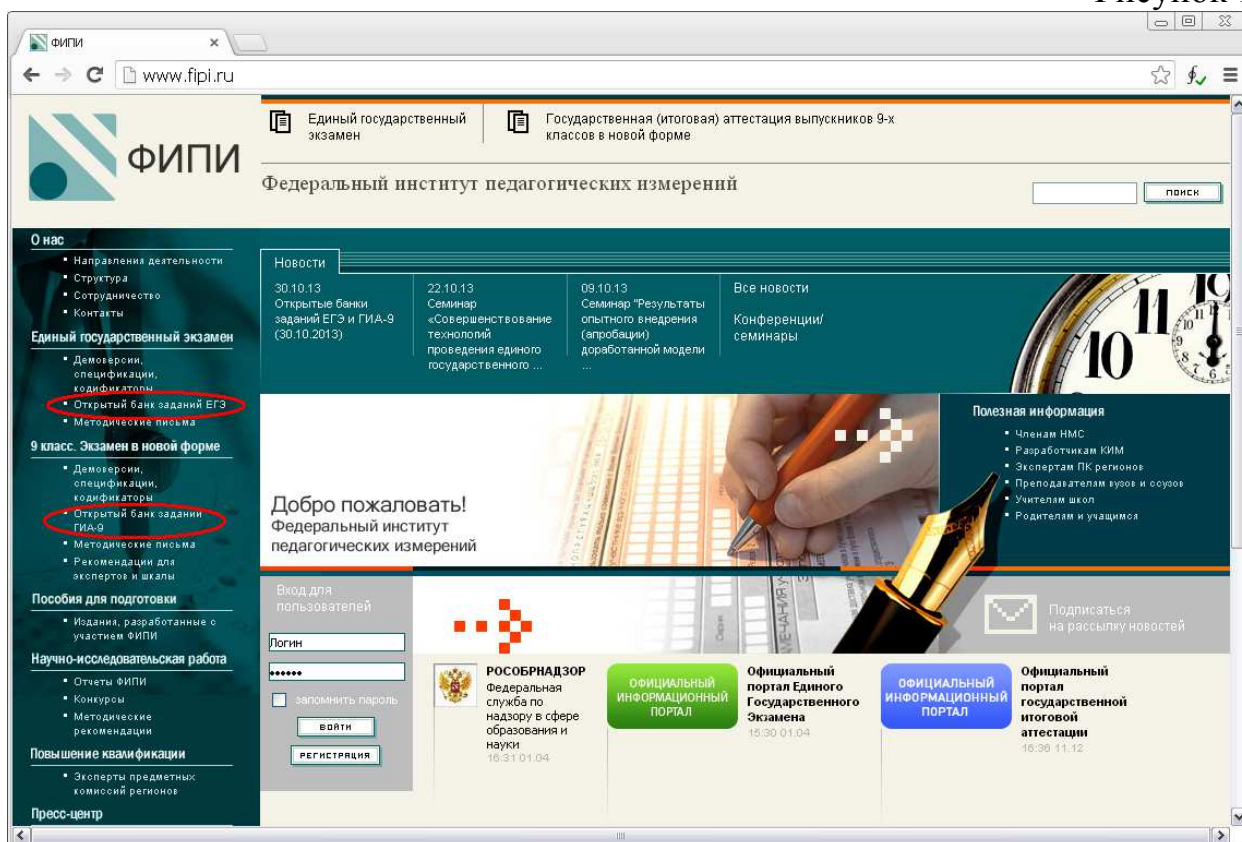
Рисунок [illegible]

ФИПИ

www.fipi.ru

ФИПИ

Единый государственный экзамен

Государственная (итоговая) аттестация выпускников 9-х классов в новой форме

Федеральный институт педагогических измерений

поиск

О нас
• Направления деятельности
• Структура
• Сотрудничество
• Контакты

Единый государственный экзамен
• Демоверсии, спецификации, кодификаторы
• Открытый банк заданий ЕГЭ
• Методические письма

9 класс. Экзамен в новой форме
• Демоверсии, спецификации, кодификаторы
• Открытый банк заданий ГИА-9
• Методические письма
• Рекомендации для экспертов и шкалы

Пособия для подготовки
• Издания, разработанные с участием ФИПИ

Научно-исследовательская работа
• Отчеты ФИПИ
• Конкурсы
• Методические рекомендации

Повышение квалификации
• Эксперты предметных комиссий регионов

Пресс-центр

Новости

30.10.13
Открытые банки заданий ЕГЭ и ГИА-9 (30.10.2013)

22.10.13
Семинар «Совершенствование технологий проведения единого государственного ...

09.10.13
Семинар "Результаты опытного внедрения (апробации) доработанной модели ...

Все новости

Конференции/ семинары

Полезная информация
• Членам НМС
• Разработчикам КИМ
• Экспертам ПК регионов
• Преподавателям вузов и ссузов
• Учителям школ
• Родителям и учащимся

Добро пожаловать!
Федеральный институт педагогических измерений

Вход для пользователей

Логин

••••••

запомнить пароль

ВОЙТИ

РЕГИСТРАЦИЯ

Подписаться на рассылку новостей

РОСОБРНАДЗОР
Федеральная служба по надзору в сфере образования и науки
16:31 01.04

ОФИЦИАЛЬНЫЙ ИНФОРМАЦИОННЫЙ ПОРТАЛ

Официальный портал Единого Государственного Экзамена
15:30 01.04

ОФИЦИАЛЬНЫЙ ИНФОРМАЦИОННЫЙ ПОРТАЛ

Официальный портал государственной итоговой аттестации
16:36 11.12